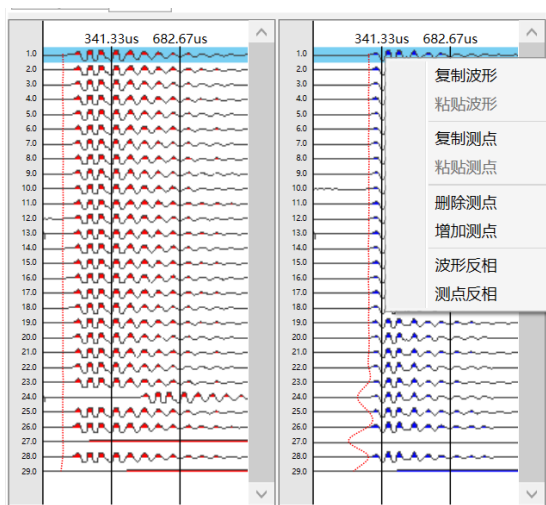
341.33us 682.67us

1.0
2.0
3.0
4.0
5.0
6.0
7.0
8.0
9.0
10.0
11.0
12.0
13.0
14.0
15.0
16.0
17.0
18.0
19.0
20.0
21.0
22.0
23.0
24.0
25.0
26.0
27.0
28.0
29.0

341.33us 682.67us

1.0
2.0
3.0
4.0
5.0
6.0
7.0
8.0
9.0
10.0
11.0
12.0
13.0
14.0
15.0
16.0
17.0
18.0
19.0
20.0
21.0
22.0
23.0
24.0
25.0
26.0
27.0
28.0
29.0

复制波形
粘贴波形
复制测点
粘贴测点
删除测点
增加测点
波形反相
测点反相